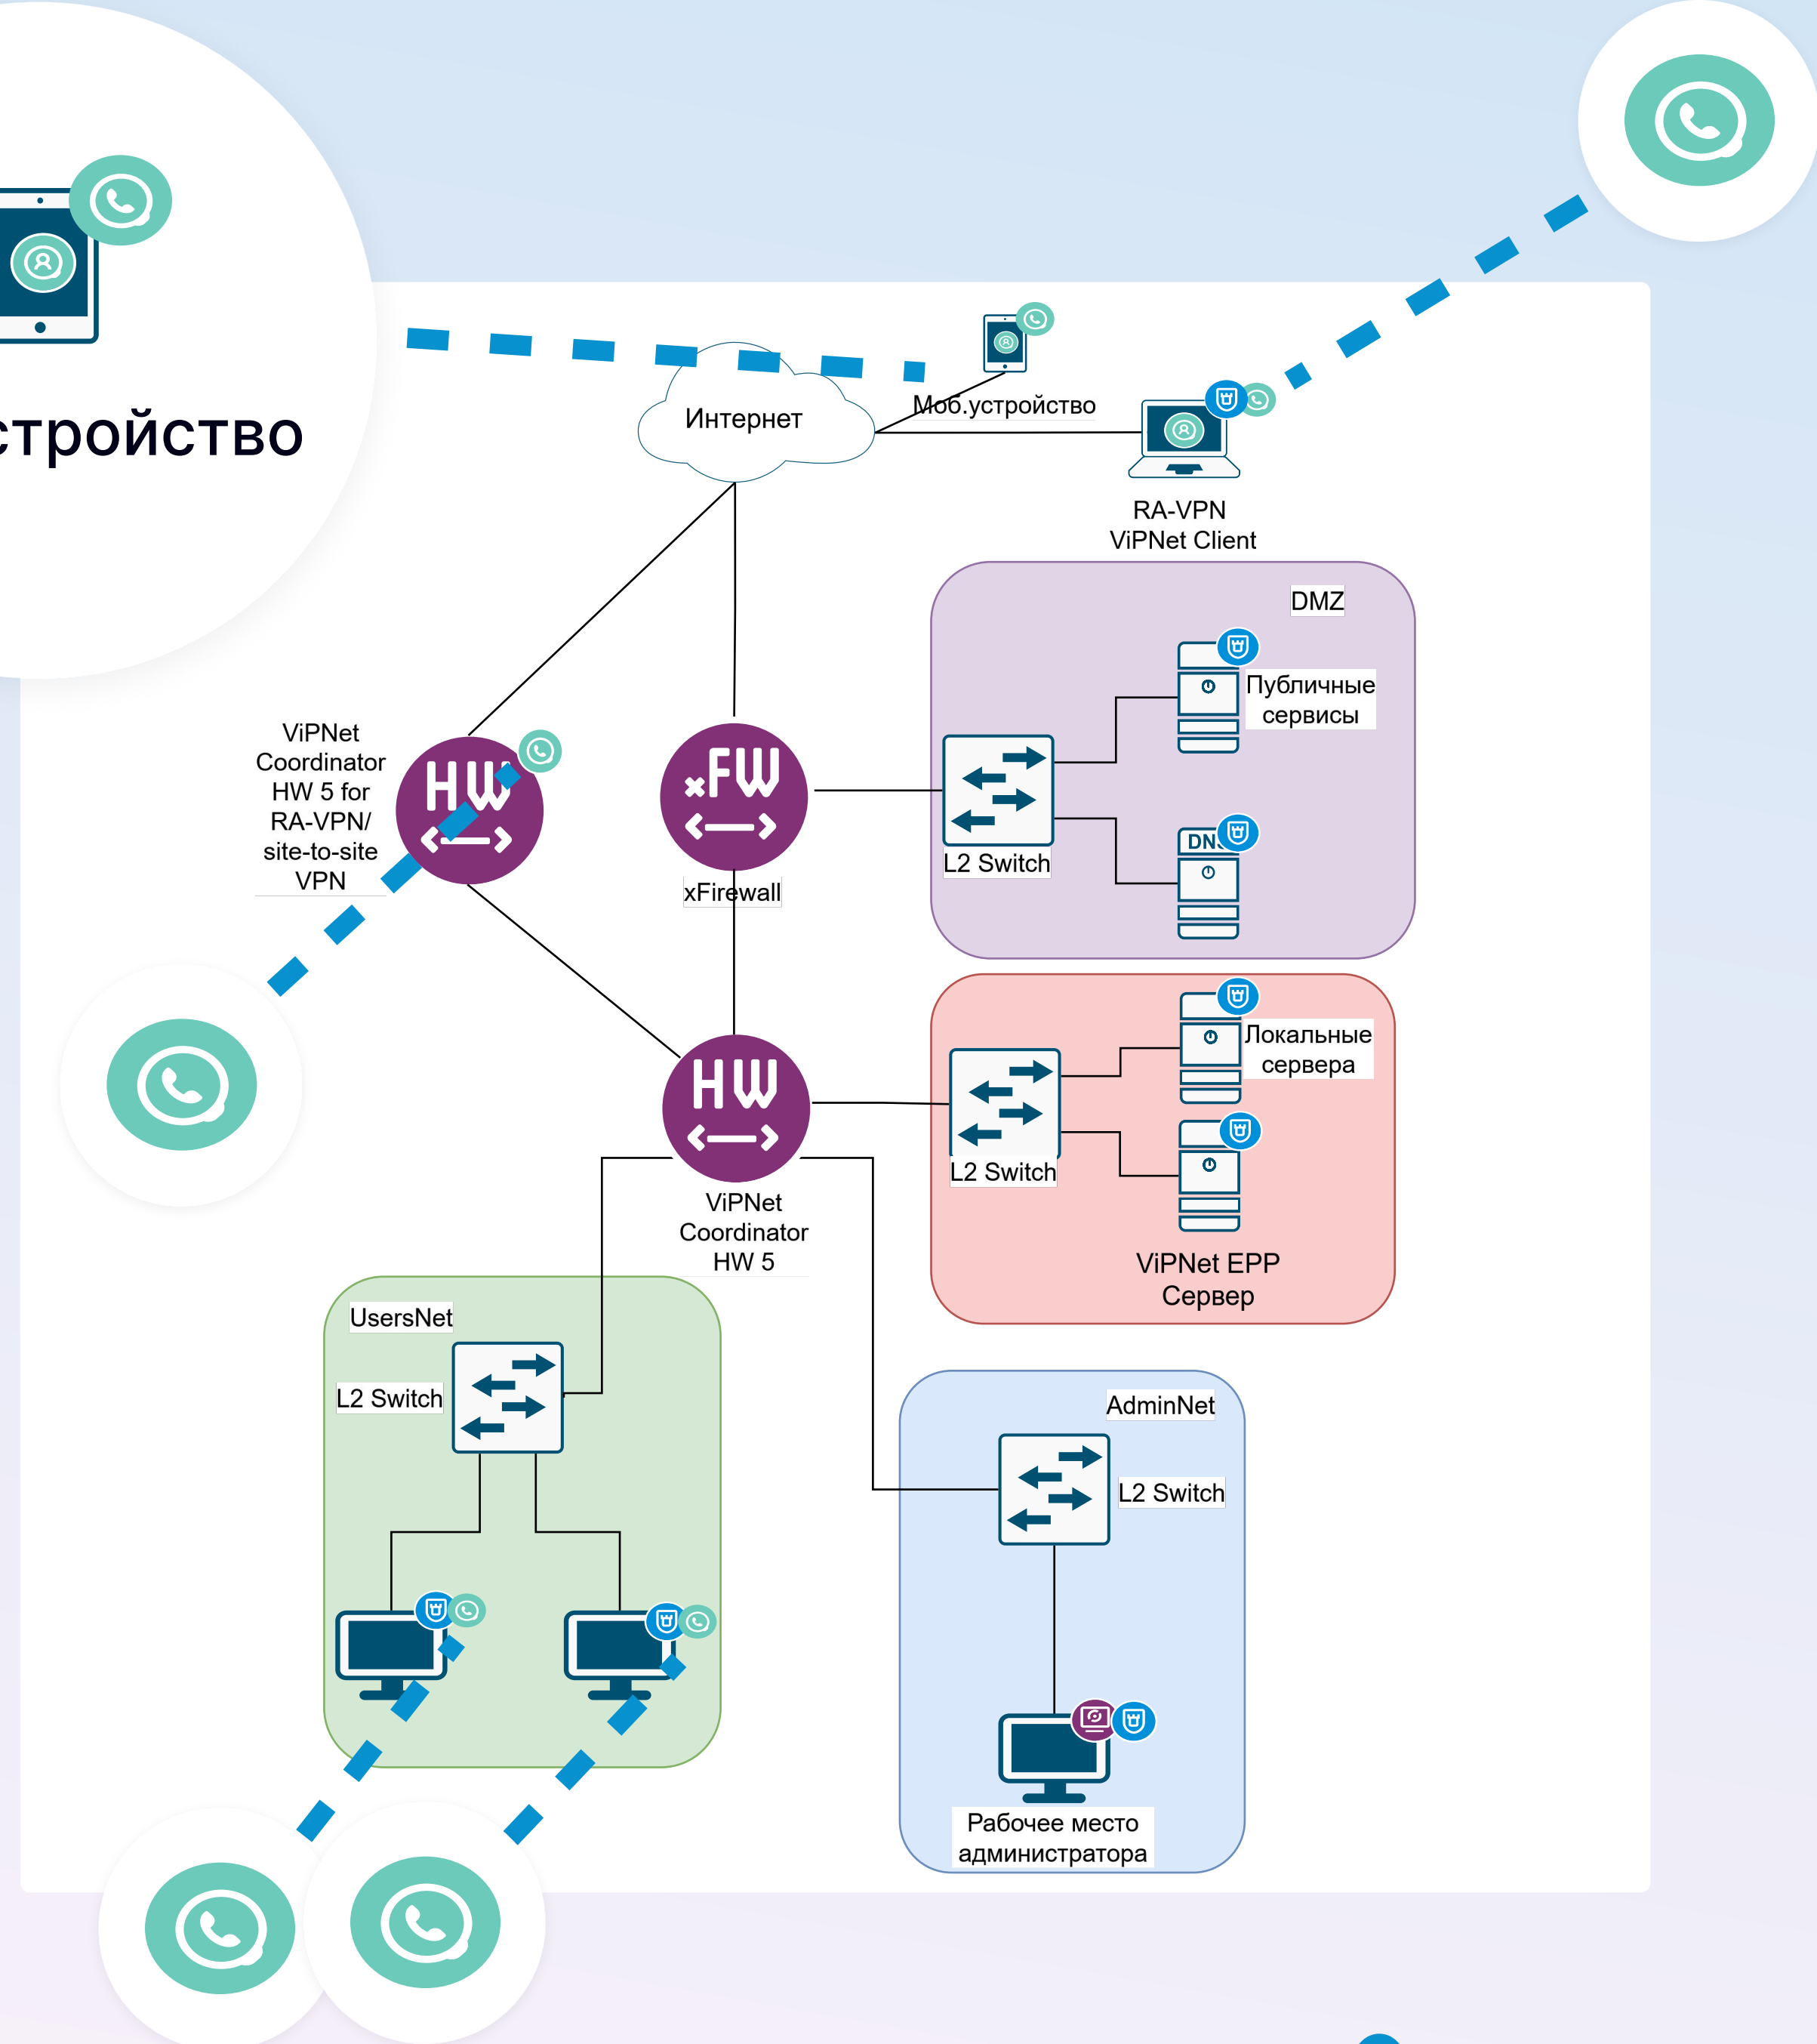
стройство

Интернет

Моб.устройство

RA-VPN
ViPNet Client

DMZ

Публичные сервисы

DN

L2 Switch

ViPNet Coordinator HW 5 for RA-VPN/ site-to-site VPN

HW

xFW

xFirewall

Локальные сервера

L2 Switch

HW

ViPNet Coordinator HW 5

ViPNet EPP Сервер

UsersNet

L2 Switch

AdminNet

L2 Switch

Рабочее место администратора